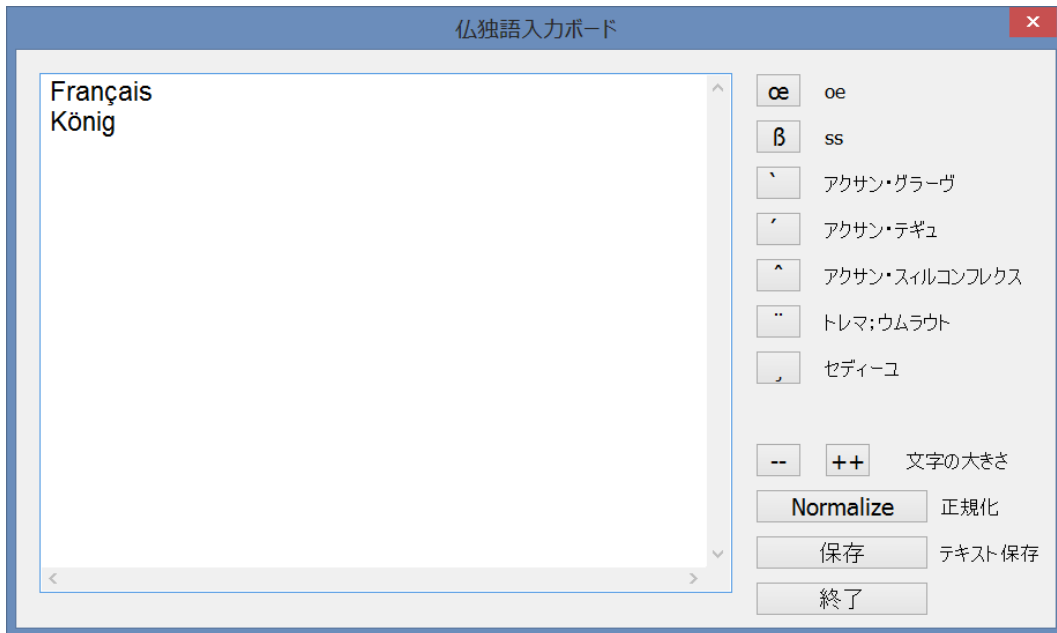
仏独語入力ボード

Français
König

œ oe
ß ss
` アクサン・グラーヴ
´ アクサン・テギュ
^ アクサン・スィルコンフレクス
¨ トレマ；ウムラウト
¸ セディーユ

-- ++ 文字の大きさ
Normalize 正規化
保存 テキスト保存
終了